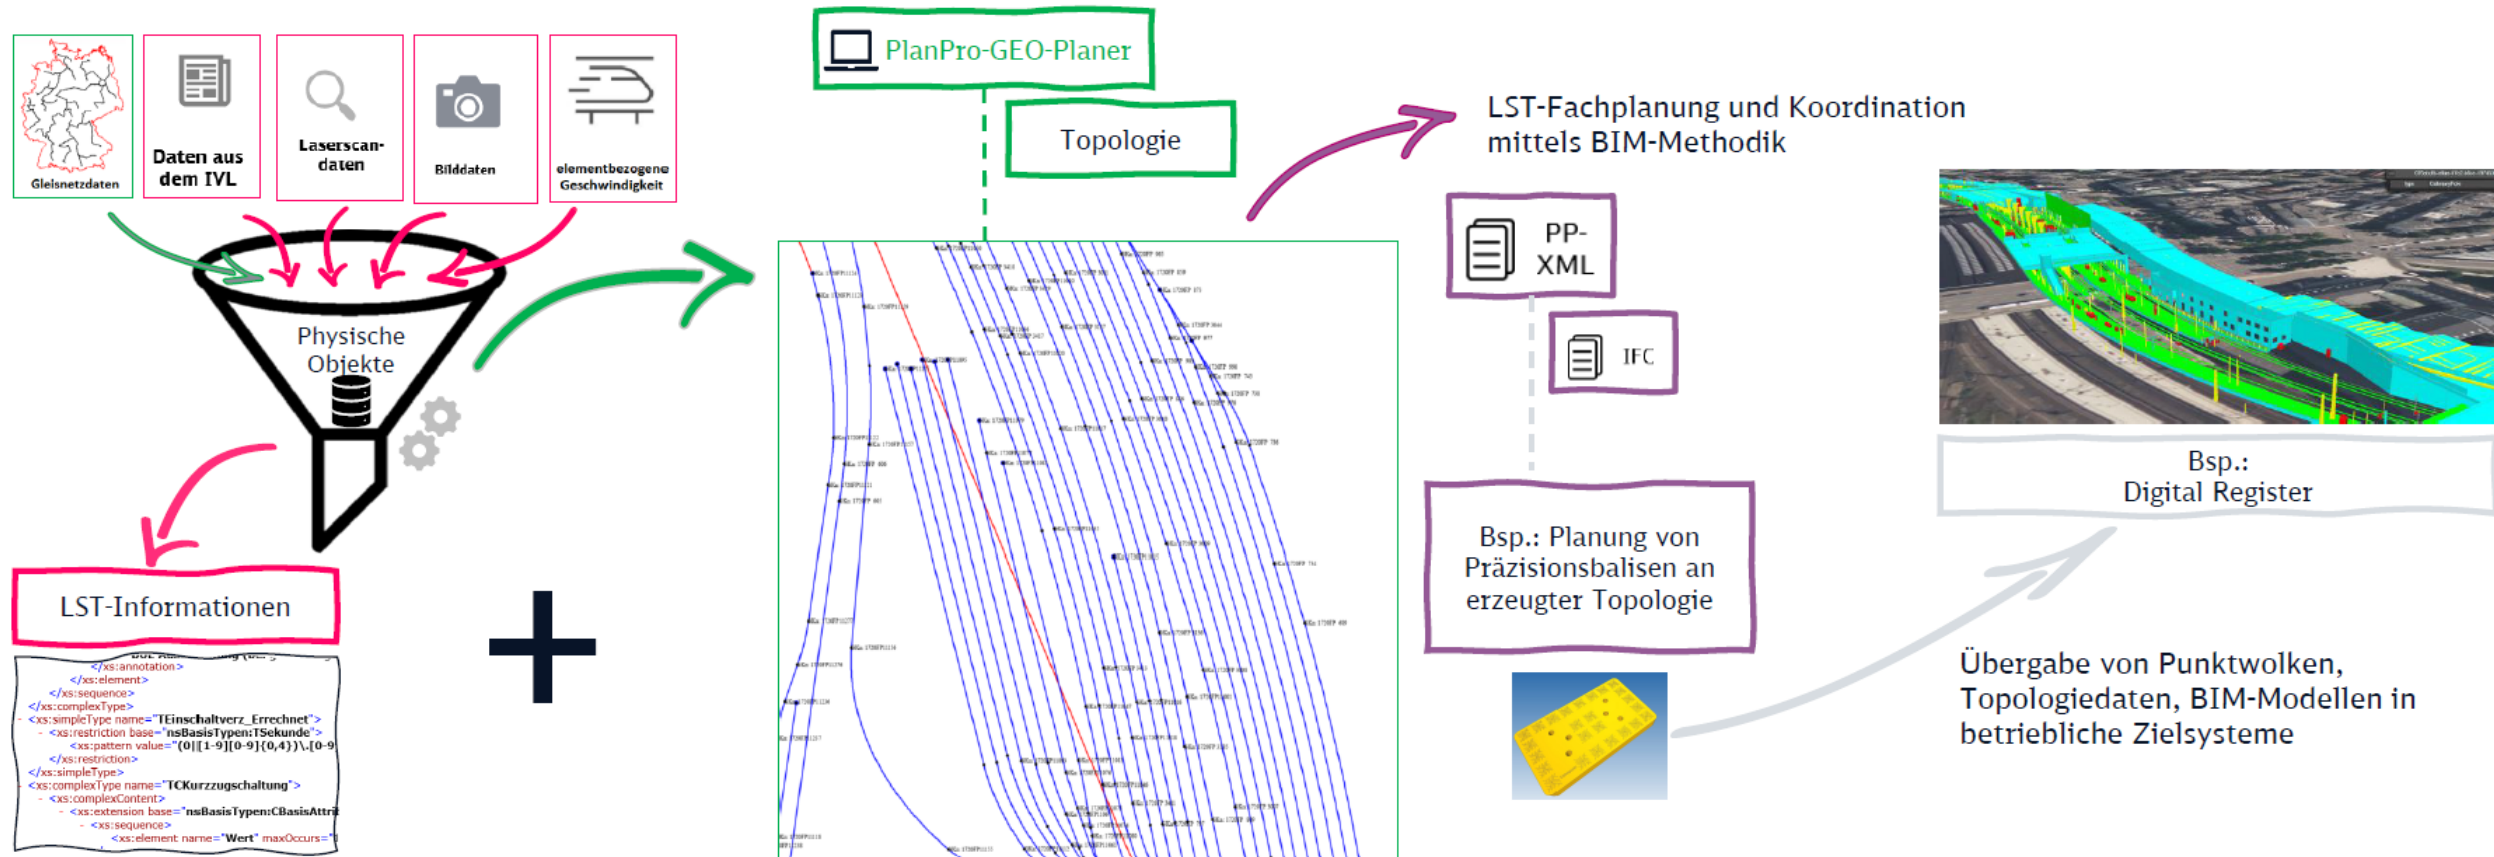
Gleisnetzdaten

Daten aus dem IVL

Laserscandaten

Bilddaten

elementbezogene Geschwindigkeit

Physische Objekte

LST-Informationen

</xs:annotation>
</xs:element>
</xs:sequence>
</xs:complexType>
- <xs:simpleType name="TEinschaltverz_Errechnet">
- <xs:restriction base="nsBasisTypen:TSekunde">
<xs:pattern value="(0|[1-9][0-9]{0,4})\.[0-9
</xs:restriction>
</xs:simpleType>
- <xs:complexType name="TCKurzzugschaltung">
- <xs:complexContent>
- <xs:extension base="nsBasisTypen:CBasisAttri
- <xs:sequence>
<xs:element name="Wert" maxOccurs="

+

PlanPro-GEO-Planer

Topologie

LST-Fachplanung und Koordination mittels BIM-Methodik

PP-XML

IFC

Bsp.: Planung von Präzisionsbalisen an erzeugter Topologie

Bsp.: Digital Register

Übergabe von Punktwolken, Topologiedaten, BIM-Modellen in betriebliche Zielsysteme